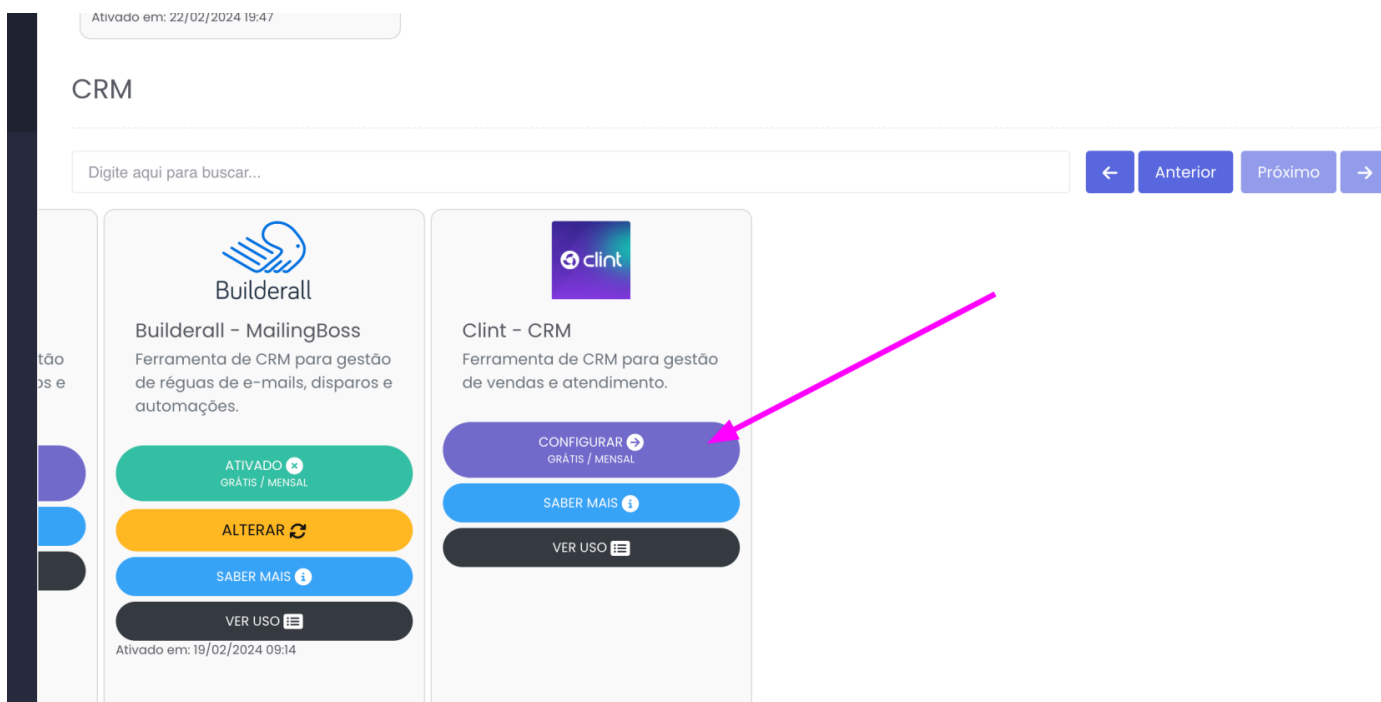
Ativado em: 22/02/2024 19:47

CRM

Digite aqui para buscar...

Anterior
Próximo

tão
os e

Builderall

Builderall - MailingBoss
Ferramenta de CRM para gestão de réguas de e-mails, disparos e automações.

ATIVADO
GRÁTIS / MENSAL

ALTERAR

SABER MAIS

VER USO

Ativado em: 19/02/2024 09:14

clint

Clint - CRM
Ferramenta de CRM para gestão de vendas e atendimento.

CONFIGURAR
GRÁTIS / MENSAL

SABER MAIS

VER USO